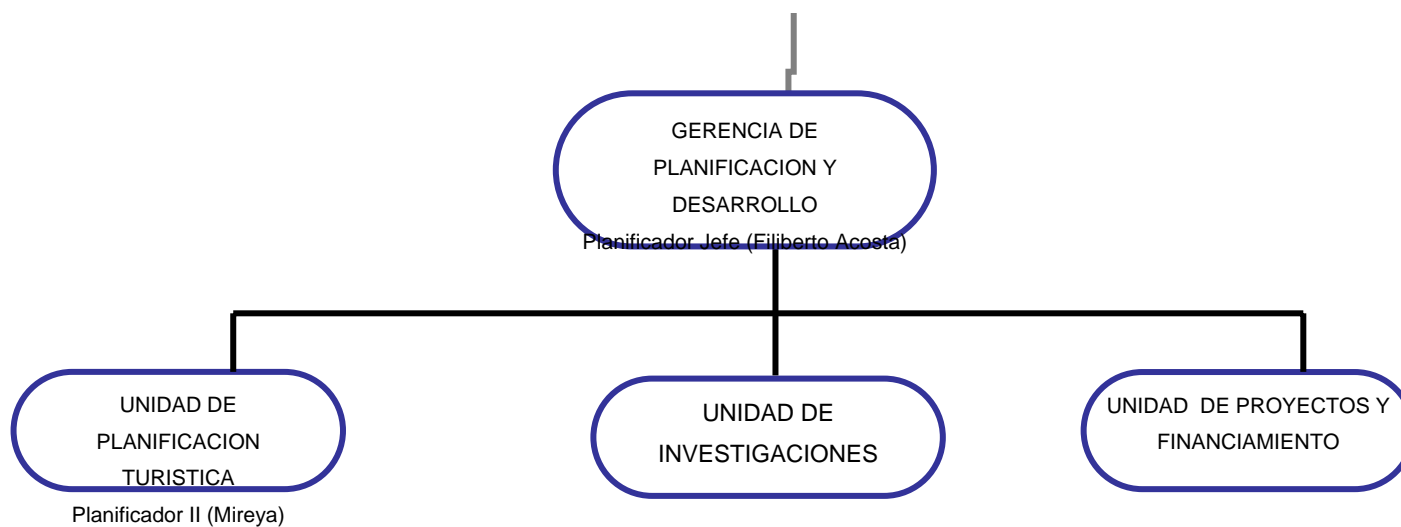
GERENCIA DE PLANIFICACION Y DESARROLLO
Planificador Jefe (Filiberto Acosta)

UNIDAD DE PLANIFICACION TURISTICA
Planificador II (Mireya)

UNIDAD DE INVESTIGACIONES

UNIDAD DE PROYECTOS Y FINANCIAMIENTO